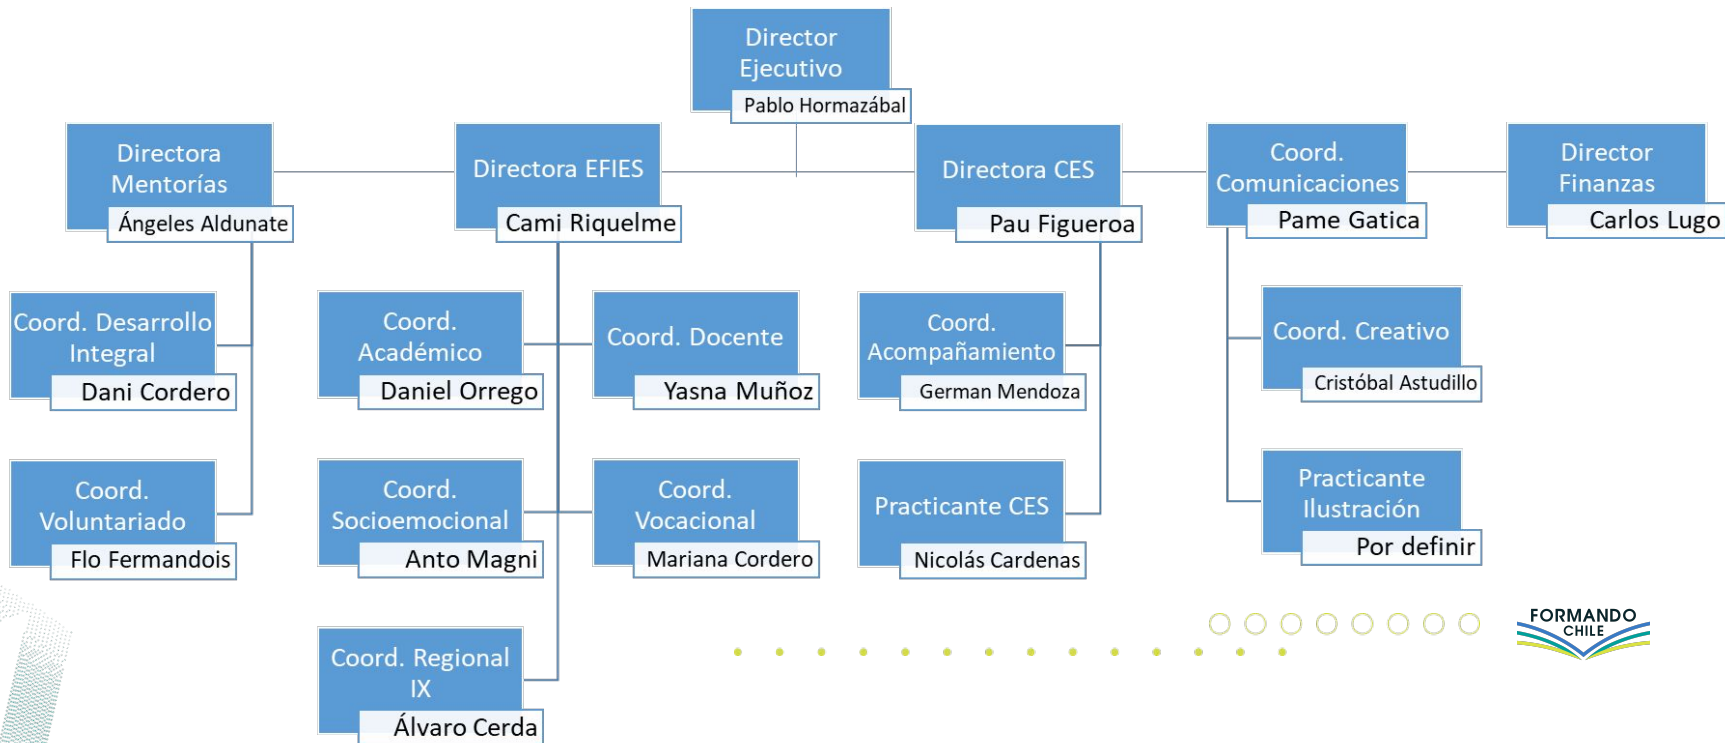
Director Ejecutivo
Pablo Hormazábal

Directora Mentorías
Ángeles Aldunate

Directora EFIES
Cami Riquelme

Directora CES
Pau Figueroa

Coord. Comunicaciones
Pame Gatica

Director Finanzas
Carlos Lugo

Coord. Desarrollo Integral
Dani Cordero

Coord. Académico
Daniel Orrego

Coord. Docente
Yasna Muñoz

Coord. Acompañamiento
German Mendoza

Coord. Creativo
Cristóbal Astudillo

Coord. Voluntariado
Flo Fermandois

Coord. Socioemocional
Anto Magni

Coord. Vocacional
Mariana Cordero

Practicante CES
Nicolás Cardenas

Practicante Ilustración
Por definir

Coord. Regional IX
Álvaro Cerda

FORMANDO CHILE